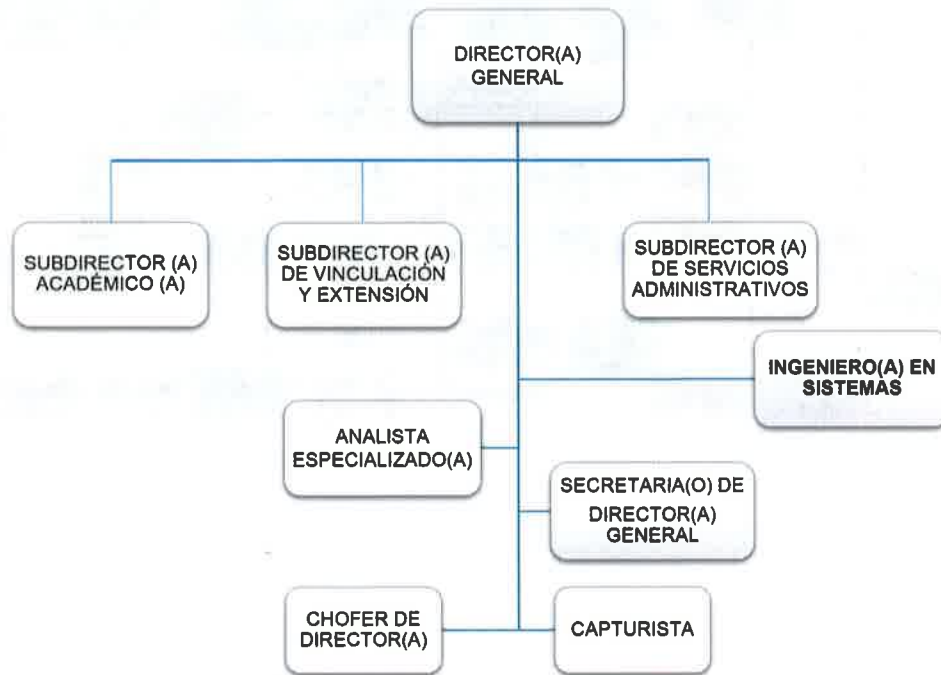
DIRECTOR(A) GENERAL

SUBDIRECTOR (A) ACADÉMICO (A)

SUBDIRECTOR (A) DE VINCULACIÓN Y EXTENSIÓN

SUBDIRECTOR (A) DE SERVICIOS ADMINISTRATIVOS

INGENIERO(A) EN SISTEMAS

ANALISTA ESPECIALIZADO(A)

SECRETARIA(O) DE DIRECTOR(A) GENERAL

CHOFER DE DIRECTOR(A)

CAPTURISTA